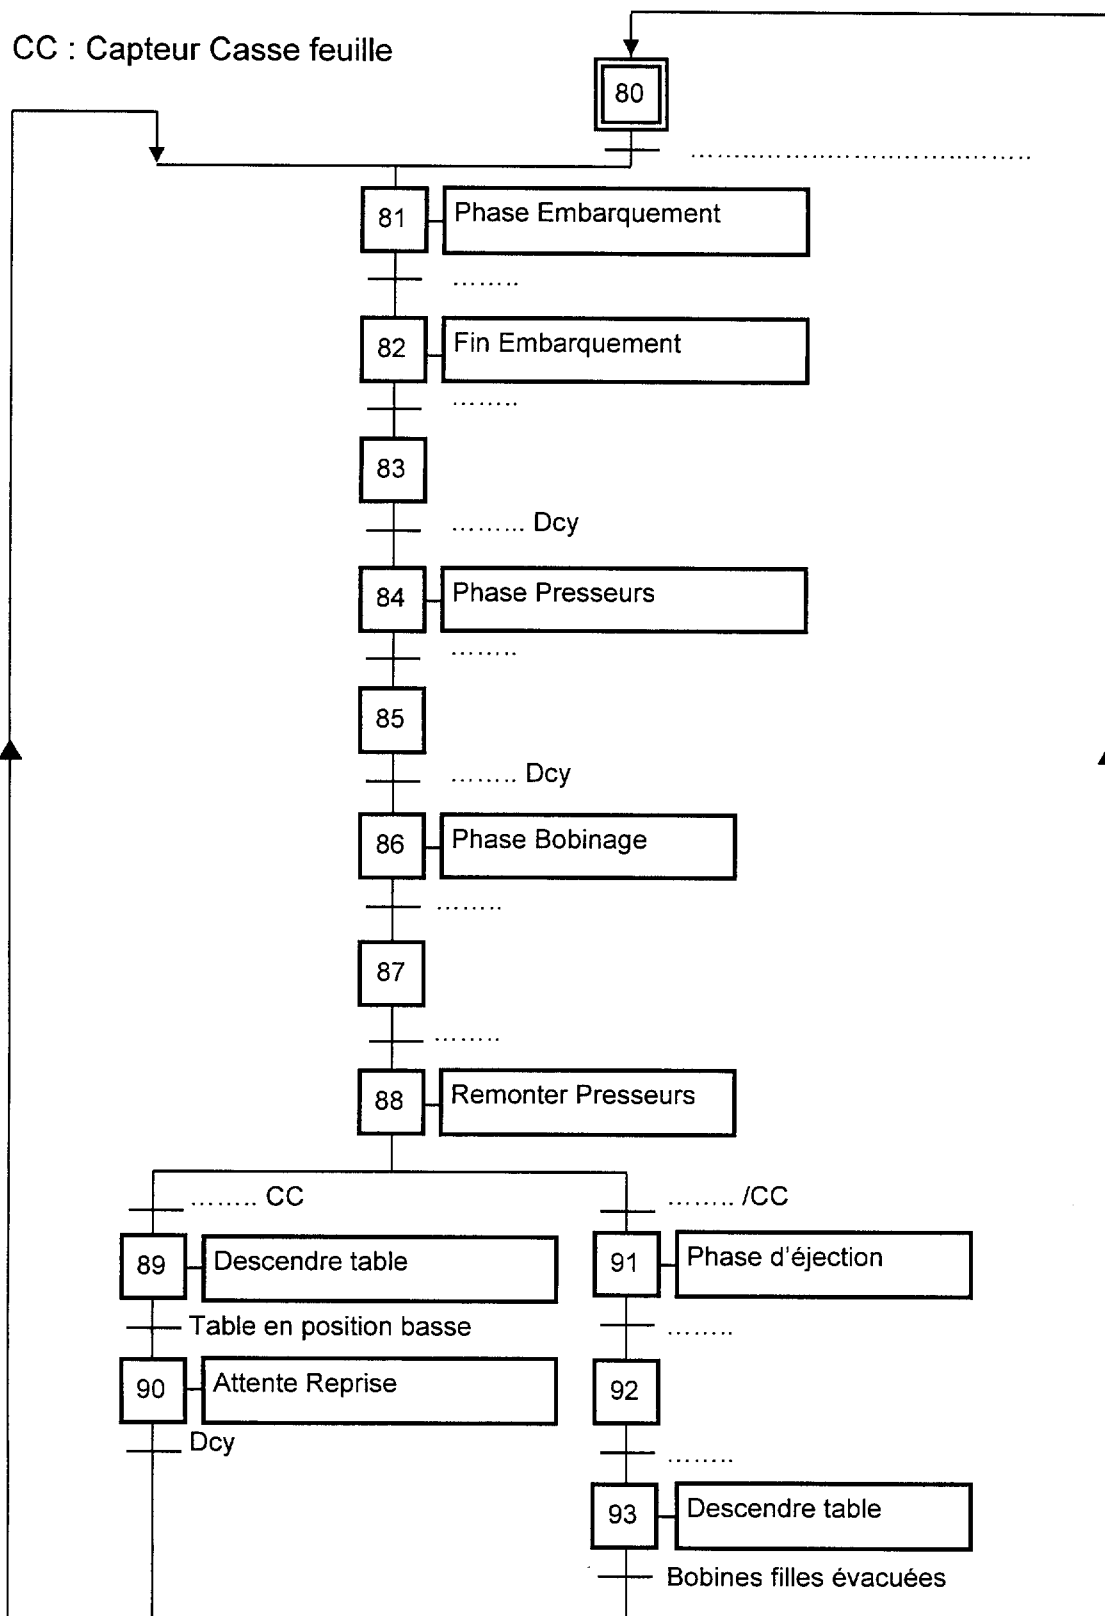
CC : Capteur Casse feuille

80

……………………………………

81 Phase Embarquement

……..

82 Fin Embarquement

……..

83

…….. Dcy

84 Phase Presseurs

……..

85

…….. Dcy

86 Phase Bobinage

……..

87

……..

88 Remonter Presseurs

…….. CC

89 Descendre table

Table en position basse

90 Attente Reprise

Dcy

…….. /CC

91 Phase d'éjection

……..

92

……..

93 Descendre table

Bobines filles évacuées